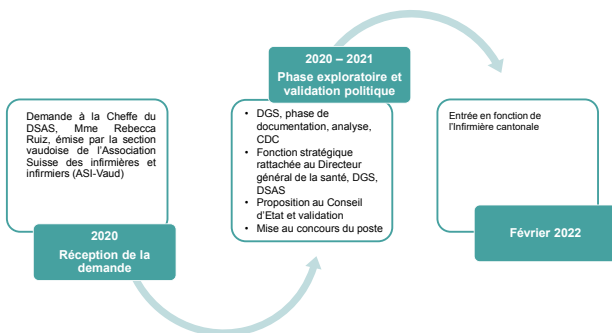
Demande à la Cheffe du DSAS, Mme Rebecca Ruiz, émise par la section vaudoise de l'Association Suisse des infirmières et infirmiers (ASI-Vaud)

2020
Réception de la demande

2020 – 2021
Phase exploratoire et validation politique

- DGS, phase de documentation, analyse, CDC
- Fonction stratégique rattachée au Directeur général de la santé, DGS, DSAS
- Proposition au Conseil d'Etat et validation
- Mise au concours du poste

Entrée en fonction de l'Infirmière cantonale

Février 2022